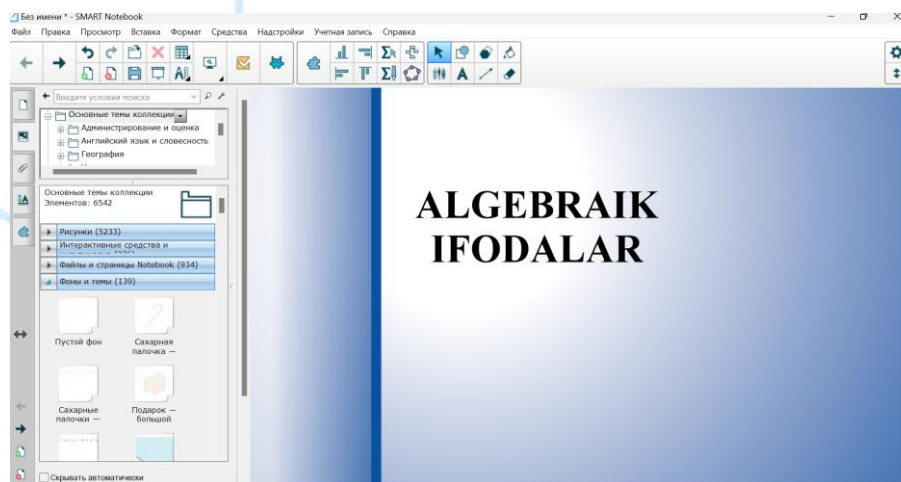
Без имени * - SMART Notebook

Файл Правка Просмотр Вставка Формат Средства Надстройки Учетная запись Справка

Введите условия поиска

Основные темы коллекции
Администрирование и оценка
Английский язык и словесность
География

Основные темы коллекции
Элементов: 6542

Рисунки (5233)
Интерактивные средства и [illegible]
Файлы и страницы Notebook (934)
Фоны и темы (139)

Пустой фон
Сахарная палочка —
Сахарные палочки —
Подарок — большой

Скрывать автоматически

ALGEBRAIK IFODALAR